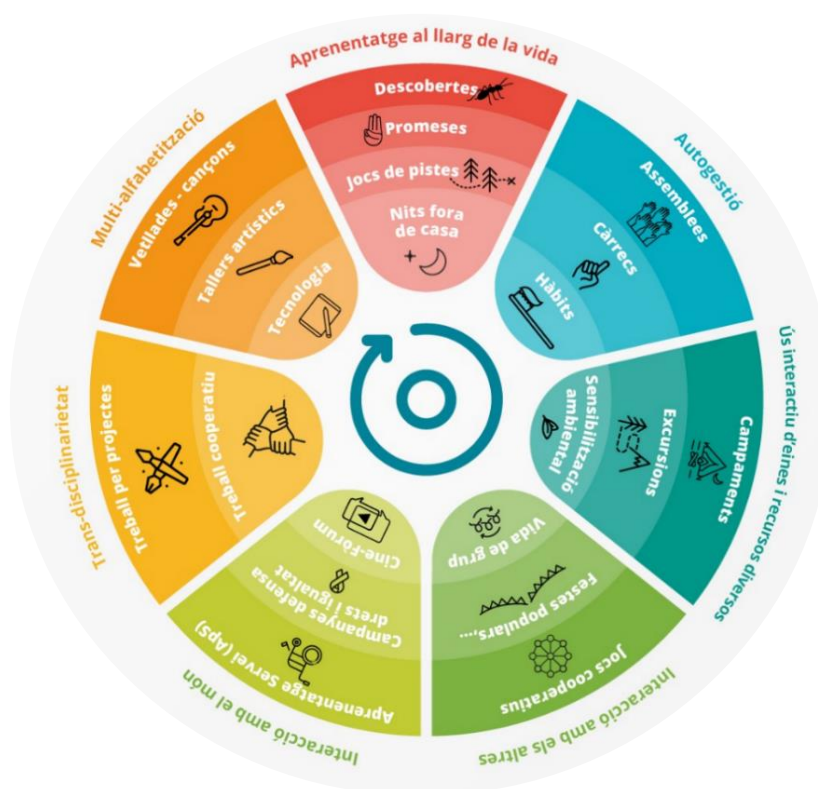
Aprenentatge al llarg de la vida

Descobertes

Promeses

Jocs de pistes

Nits fora de casa

Autogestió

Assemblees

Càrrecs

Hàbits

Ús interactiu d'eines i recursos diversos

Campaments

Excursions

Sensibilització ambiental

Interacció amb els altres

Jocs cooperatius

Festes populars...

Vida de grup

Interacció amb el món

Aprenentatge Servei (Aps)

Campanyes defensa drets i igualtat

Cine-fòrum

Trans-disciplinarietat

Treball per projectes

Treball cooperatiu

Multi-alfabetització

Vetllades - cançons

Tallers artístics

Tecnologia